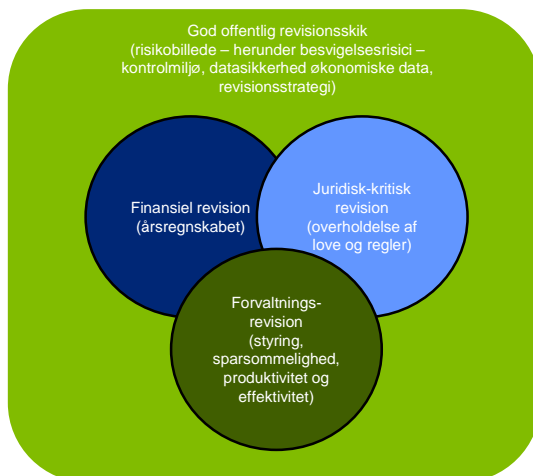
God offentlig revisionsskik (risikobillede – herunder besvigelsesrisici – kontrolmiljø, datasikkerhed økonomiske data, revisionsstrategi)

Finansiel revision (årsregnskabet)

Juridisk-kritisk revision (overholdelse af love og regler)

Forvaltnings-revision (styring, sparsommelighed, produktivitet og effektivitet)